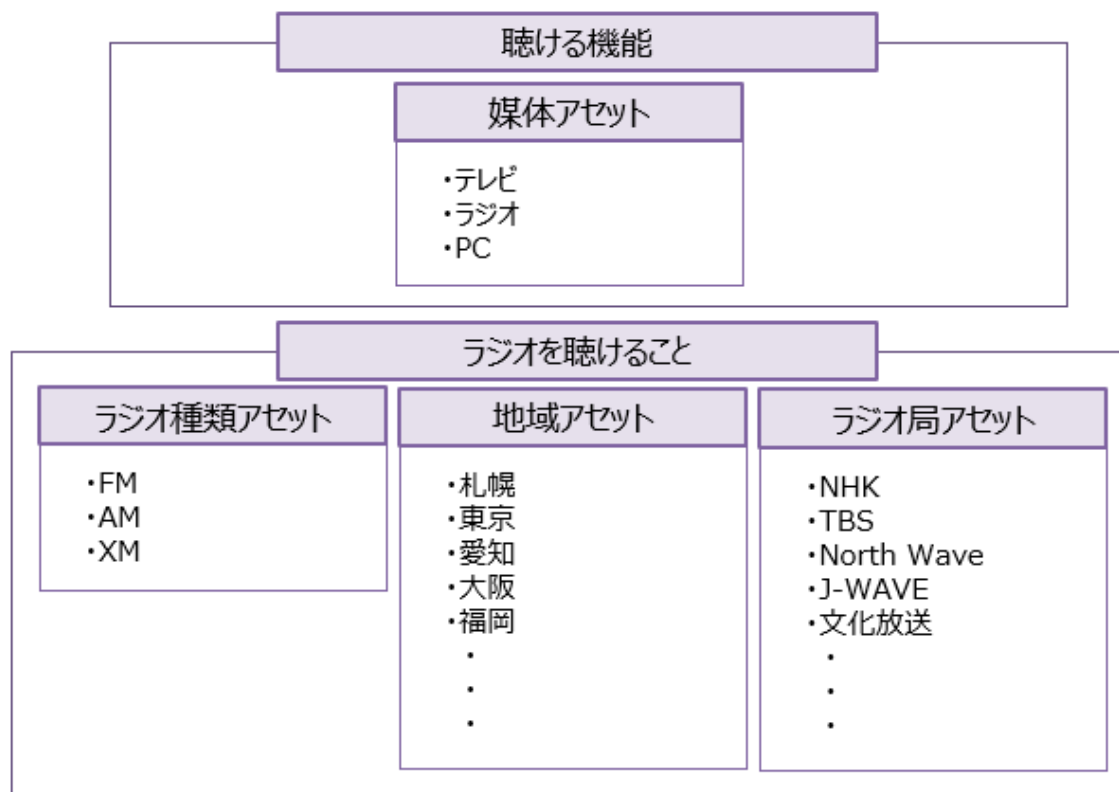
聴ける機能

媒体アセット

・テレビ
・ラジオ
・PC

ラジオを聴けること

ラジオ種類アセット

・FM
・AM
・XM

地域アセット

・札幌
・東京
・愛知
・大阪
・福岡
・
・
・

ラジオ局アセット

・NHK
・TBS
・North Wave
・J-WAVE
・文化放送
・
・
・